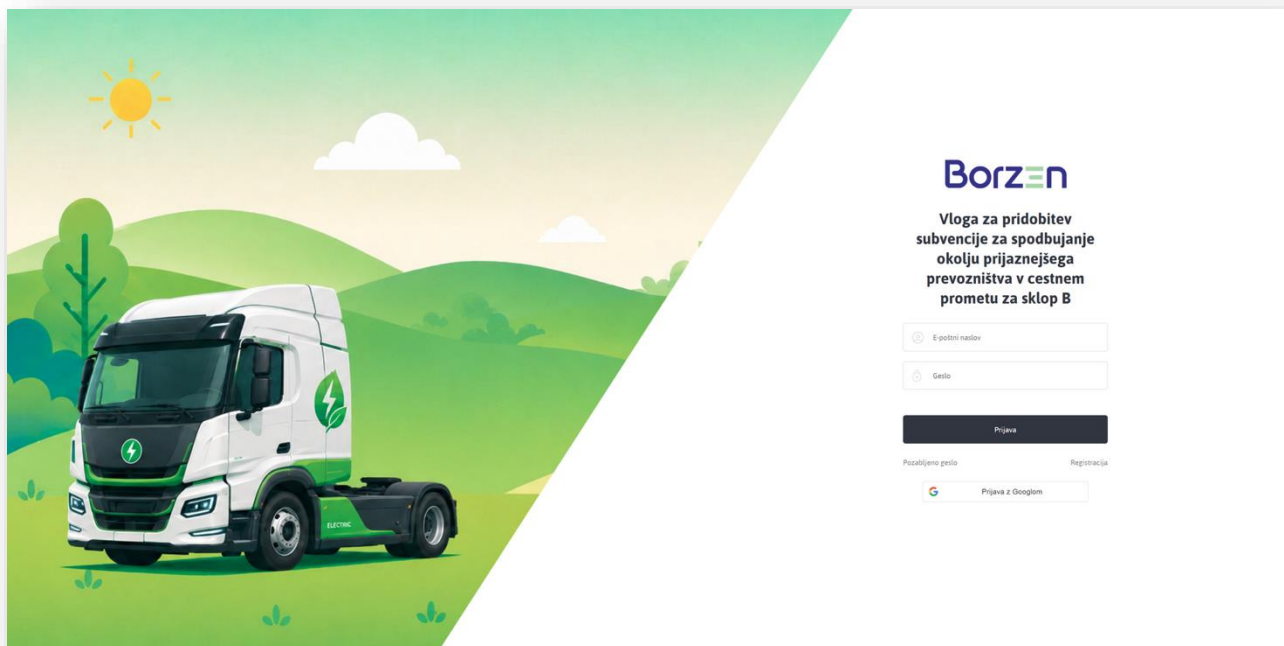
ELECTRIC

Borzen

Vloga za pridobitev subvencije za spodbujanje okolju prijaznejšega prevozništva v cestnem prometu za sklop B

E-poštni naslov

Geslo

Prijava

Pozabljeno geslo

Registracija

Prijava z Googlom